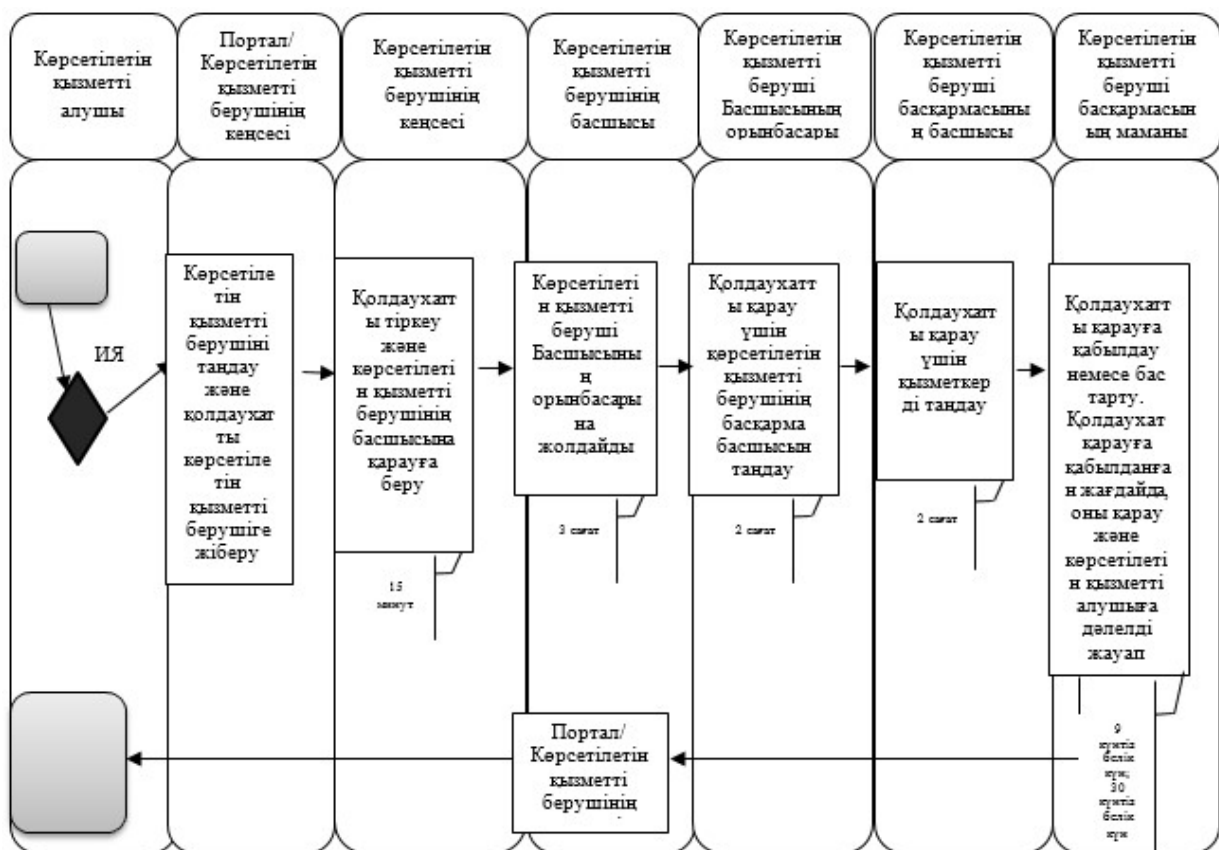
Көрсетілетін қызметті алушы

Портал/ Көрсетілетін қызметті берушінің кеңсесі

Көрсетілетін қызметті берушінің кеңсесі

Көрсетілетін қызметті берушінің басшысы

Көрсетілетін қызметті беруші Басшысының орынбасары

Көрсетілетін қызметті беруші басқармасының басшысы

Көрсетілетін қызметті беруші басқармасының маманы

ИЯ

Көрсетілетін қызметті берушіні таңдау және қолдаухатты көрсетілетін қызметті берушіге жіберу

Қолдаухатты тіркеу және көрсетілетін қызметті берушінің басшысына қарауға беру

15 минут

Көрсетілетін қызметті беруші Басшысының орынбасарына жолдайды

3 сағат

Қолдаухатты қарау үшін көрсетілетін қызметті берушінің басқарма басшысын таңдау

2 сағат

Қолдаухатты қарау үшін қызметкерді таңдау

2 сағат

Қолдаухатты қарауға қабылдау немесе бас тарту. Қолдаухат қарауға қабылданған жағдайда, оны қарау және көрсетілетін қызметті алушыға дәлелді жауап

9 күнтізбелік күн; 30 күнтізбелік күн

Портал/ Көрсетілетін қызметті берушінің